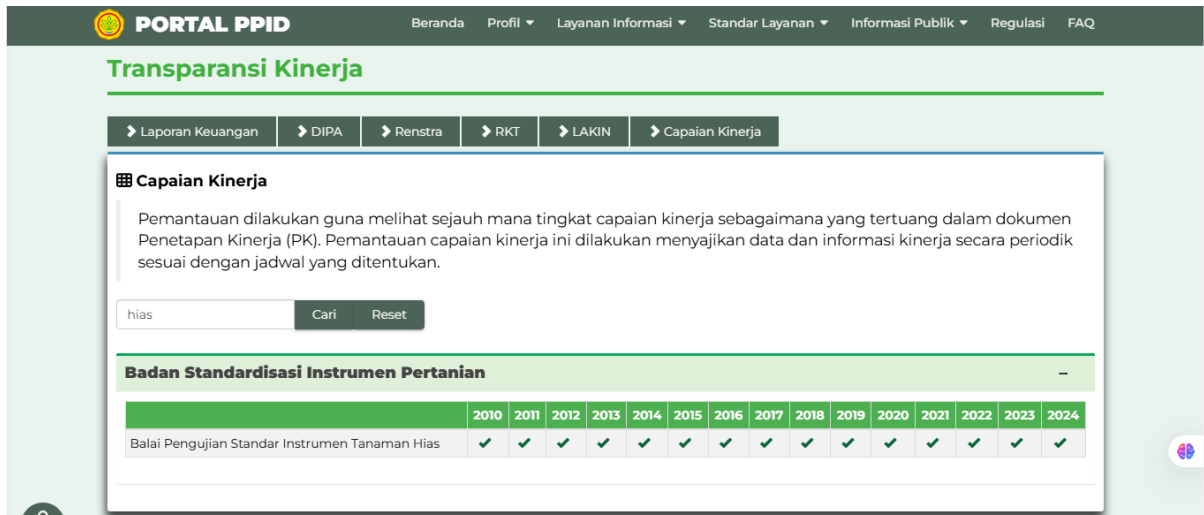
PORTAL PPID

Beranda Profil ▾ Layanan Informasi ▾ Standar Layanan ▾ Informasi Publik ▾ Regulasi FAQ

Transparansi Kinerja

Laporan Keuangan | DIPA | Renstra | RKT | LAKIN | Capaian Kinerja

Capaian Kinerja

Pemantauan dilakukan guna melihat sejauh mana tingkat capaian kinerja sebagaimana yang tertuang dalam dokumen Penetapan Kinerja (PK). Pemantauan capaian kinerja ini dilakukan menyajikan data dan informasi kinerja secara periodik sesuai dengan jadwal yang ditentukan.

hias Cari Reset

Badan Standardisasi Instrumen Pertanian –

| | 2010 | 2011 | 2012 | 2013 | 2014 | 2015 | 2016 | 2017 | 2018 | 2019 | 2020 | 2021 | 2022 | 2023 | 2024 |
|---|---|---|---|---|---|---|---|---|---|---|---|---|---|---|---|
| Balai Pengujian Standar Instrumen Tanaman Hias | ✔ | ✔ | ✔ | ✔ | ✔ | ✔ | ✔ | ✔ | ✔ | ✔ | ✔ | ✔ | ✔ | ✔ | ✔ |